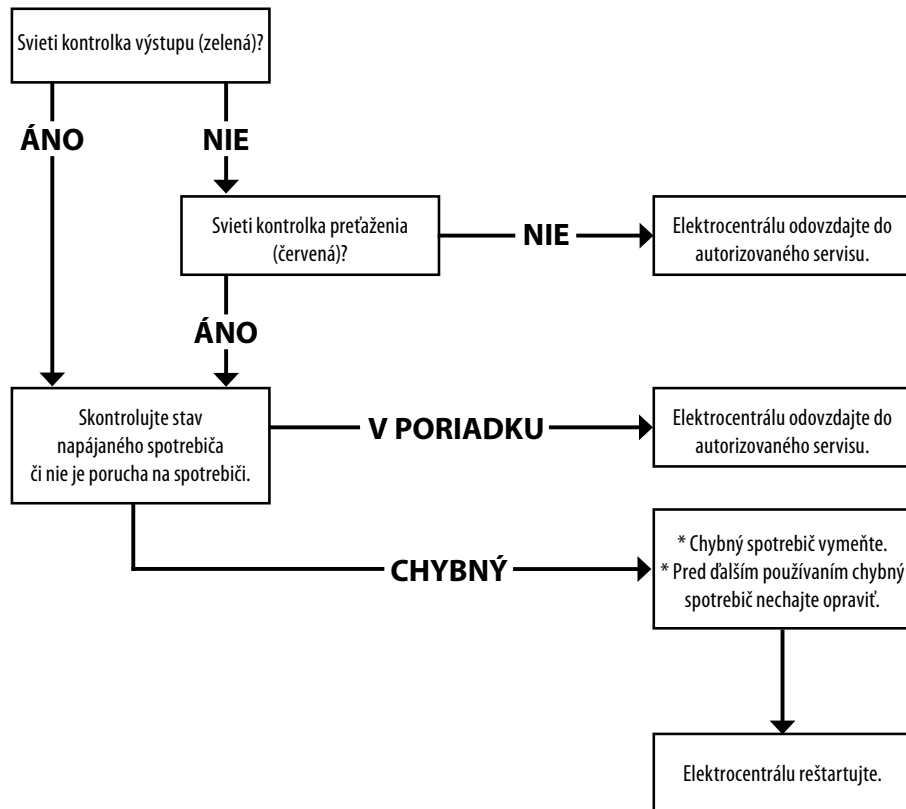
Svieti kontrolka výstupu (zelená)?

ÁNO

NIE

Svieti kontrolka preťaženia (červená)?

NIE

Elektrocentrálu odovzdajte do autorizovaného servisu.

ÁNO

Skontrolujte stav napájaného spotrebiča či nie je porucha na spotrebiči.

V PORIADKU

Elektrocentrálu odovzdajte do autorizovaného servisu.

CHYBNÝ

* Chybný spotrebič vymeňte.
* Pred ďalším používaním chybný spotrebič nechajte opraviť.

Elektrocentrálu reštartujte.